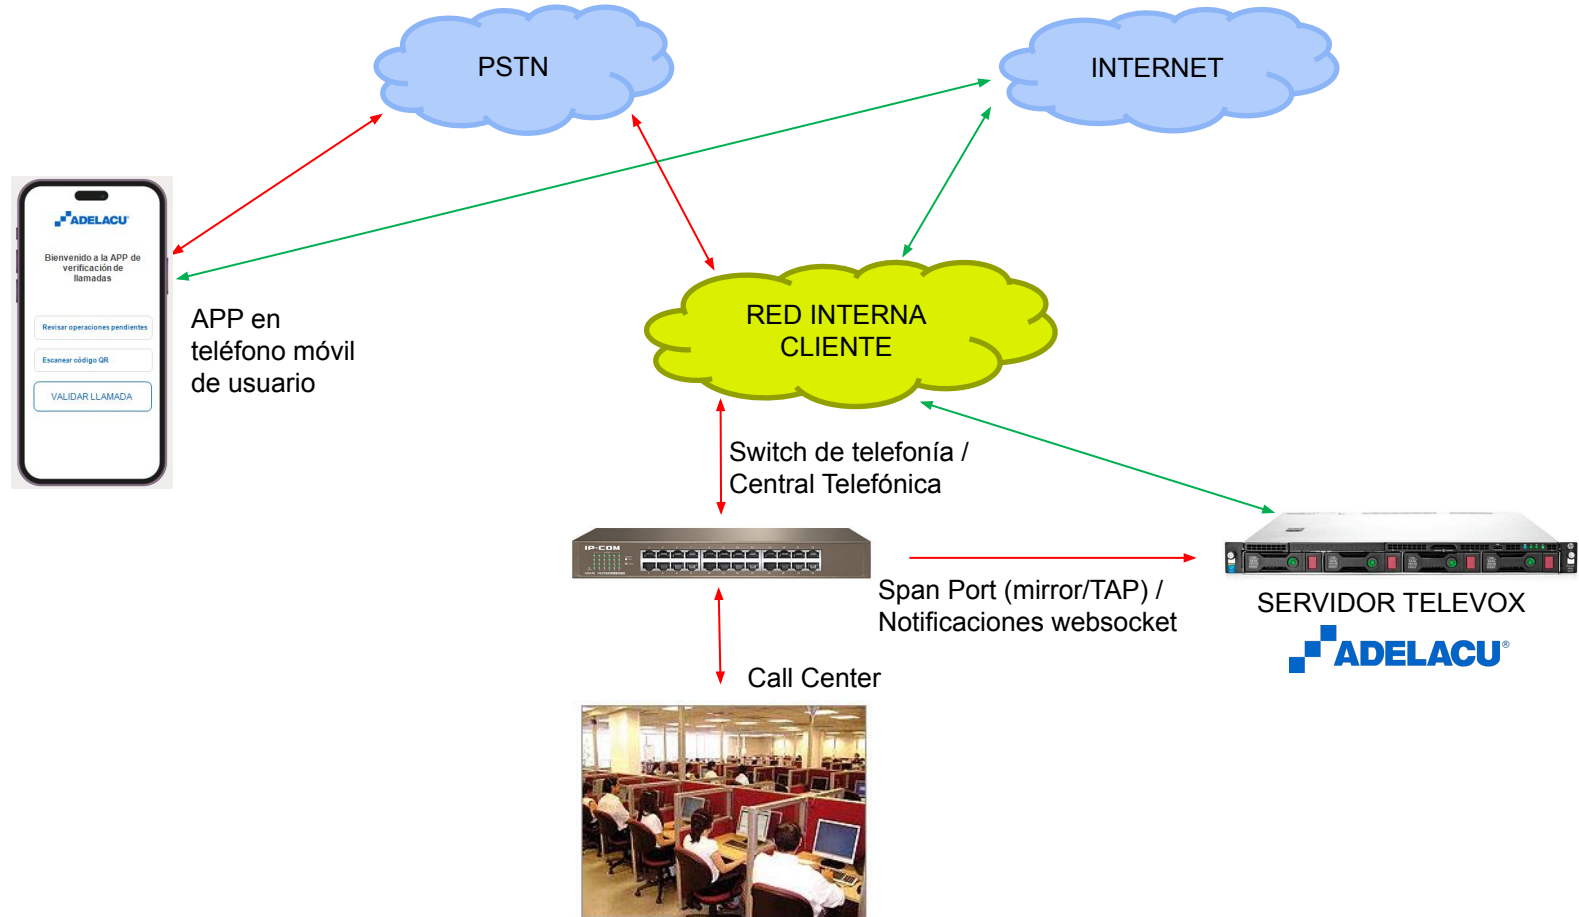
PSTN

INTERNET

ADELACU

Bienvenido a la APP de verificación de llamadas

Revisar operaciones pendientes

Escanear código QR

VALIDAR LLAMADA

APP en teléfono móvil de usuario

RED INTERNA CLIENTE

Switch de telefonía / Central Telefónica

IP-COM

Span Port (mirror/TAP) / Notificaciones websocket

SERVIDOR TELEVOX

ADELACU®

Call Center